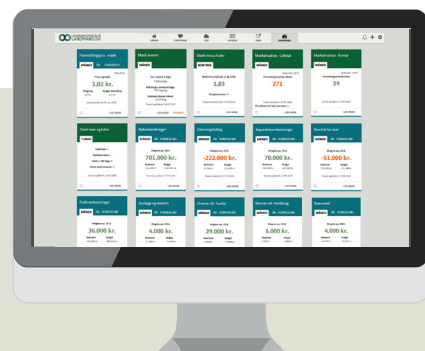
Fremdriftsgrm. malk | Mælk leveret | Mælk meny/foder | Markedsværdi - Udbud | Markedsværdi - Kvæg

3,02 kr.

1,83

271

39

Stald-leve-udgifter

701.000 kr.

-222.000 kr.

70.000 kr.

-51.000 kr.

36.000 kr.

4.000 kr.

29.000 kr.

6.000 kr.

4.000 kr.